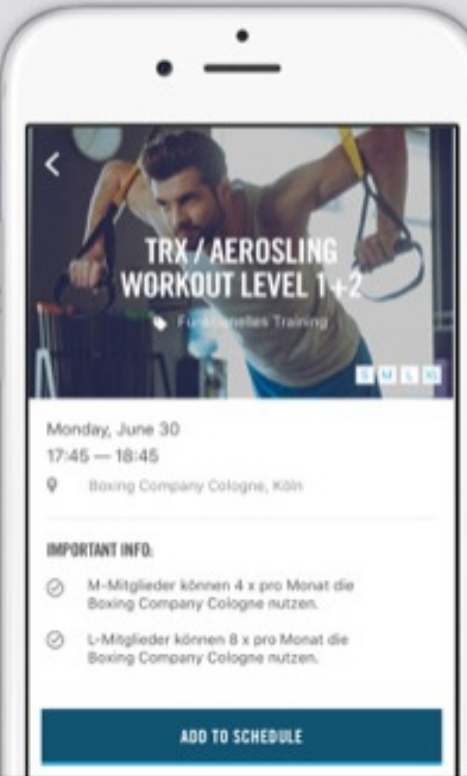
<

TRX / AEROSLING WORKOUT LEVEL 1+2

Funktionelles Training

S M L XL

Monday, June 30
17:45 — 18:45

Boxing Company Cologne, Köln

IMPORTANT INFO:

M-Mitglieder können 4 x pro Monat die Boxing Company Cologne nutzen.

L-Mitglieder können 8 x pro Monat die Boxing Company Cologne nutzen.

ADD TO SCHEDULE